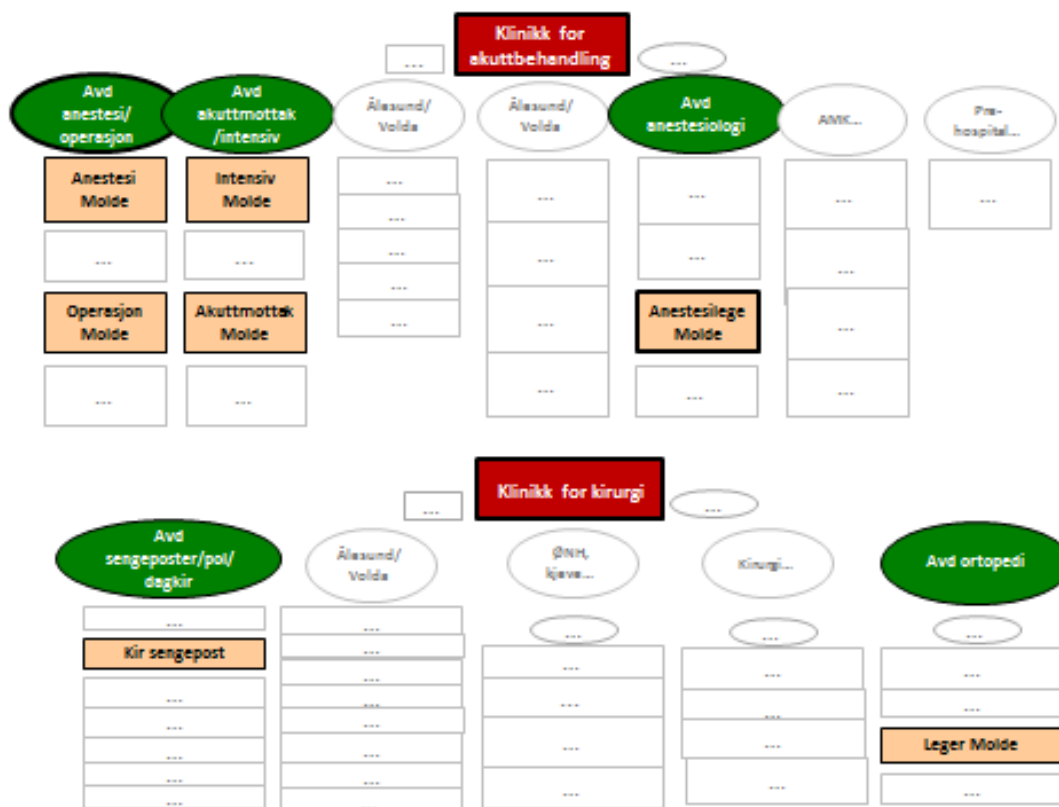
Klinikk for akuttbehandling

...

...

Avd anestesi/ operasjon

Avd akuttmottak /intensiv

Ålesund/ Volda

Ålesund/ Volda

Avd anestesiologi

AMK...

Pre-hospital...

Anestesi Molde

...

Operasjon Molde

...

Intensiv Molde

...

Akuttmottak Molde

...

...

...

...

...

...

...

...

...

...

...

...

Anestesilege Molde

...

...

...

...

...

...

Klinikk for kirurgi

...

...

Avd sengeposter/pol/ dagkir

Ålesund/ Volda

ØNH, kjeve...

Kirurgi...

Avd ortopedi

...

Kir sengepost

...

...

...

...

...

...

...

...

...

...

...

...

...

...

...

...

...

...

...

...

...

...

...

...

...

...

Leger Molde

...